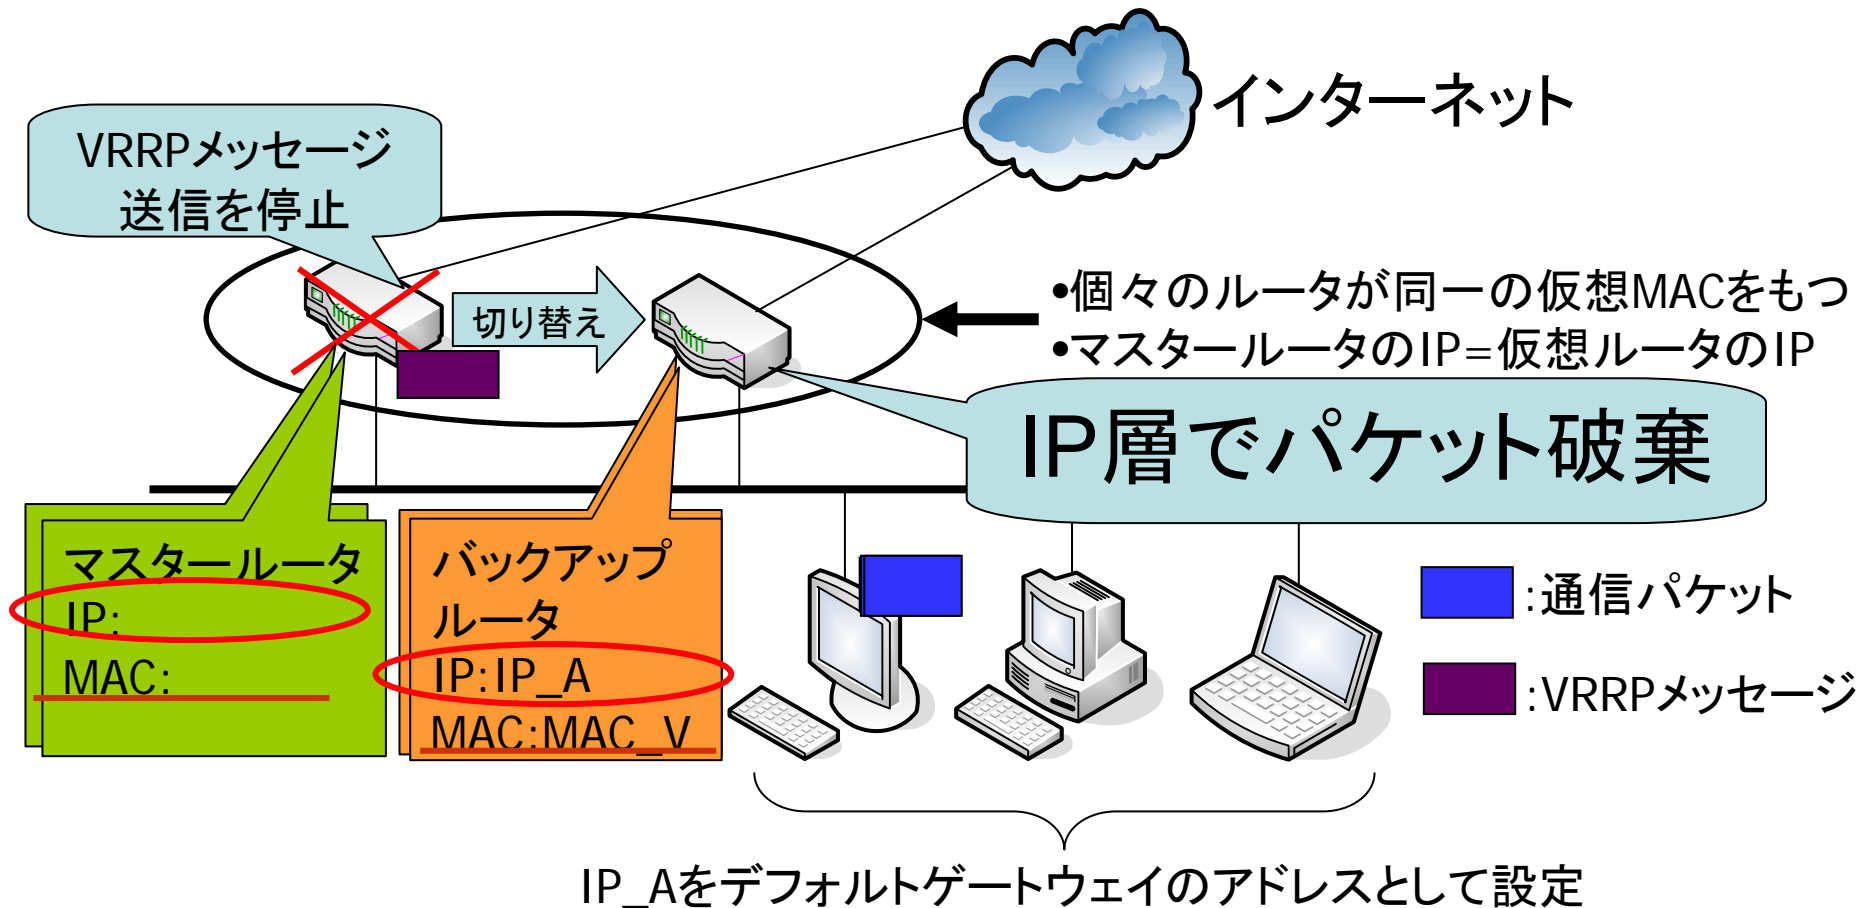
インターネット

VRRPメッセージ送信を停止

切り替え

•個々のルータが同一の仮想MACをもつ
•マスタールータのIP=仮想ルータのIP

IP層でパケット破棄

マスタールータ
IP:
MAC:

バックアップルータ
IP:IP_A
MAC:MAC_V

:通信パケット

:VRRPメッセージ

IP_Aをデフォルトゲートウェイのアドレスとして設定